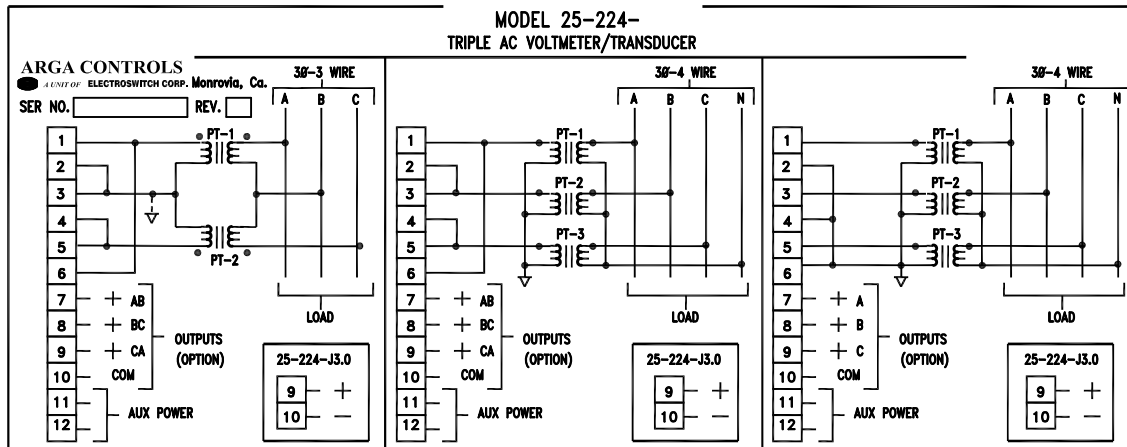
MODEL 25–224–
TRIPLE AC VOLTMETER/TRANSDUCER

ARGA CONTROLS
A UNIT OF ELECTROSWITCH CORP. Monrovia, Ca.
SER NO. REV.

3Ø–3 WIRE
A B C

1
2
3
4
5
6
PT–1
PT–2
7 + AB
8 + BC
9 + CA
10 COM
OUTPUTS (OPTION)
11
12
AUX POWER
LOAD
25–224–J3.0
9 +
10 −

3Ø–4 WIRE
A B C N

1
2
3
4
5
6
PT–1
PT–2
PT–3
7 + AB
8 + BC
9 + CA
10 COM
OUTPUTS (OPTION)
11
12
AUX POWER
LOAD
25–224–J3.0
9 +
10 −

3Ø–4 WIRE
A B C N

1
2
3
4
5
6
PT–1
PT–2
PT–3
7 + A
8 + B
9 + C
10 COM
OUTPUTS (OPTION)
11
12
AUX POWER
LOAD
25–224–J3.0
9 +
10 −